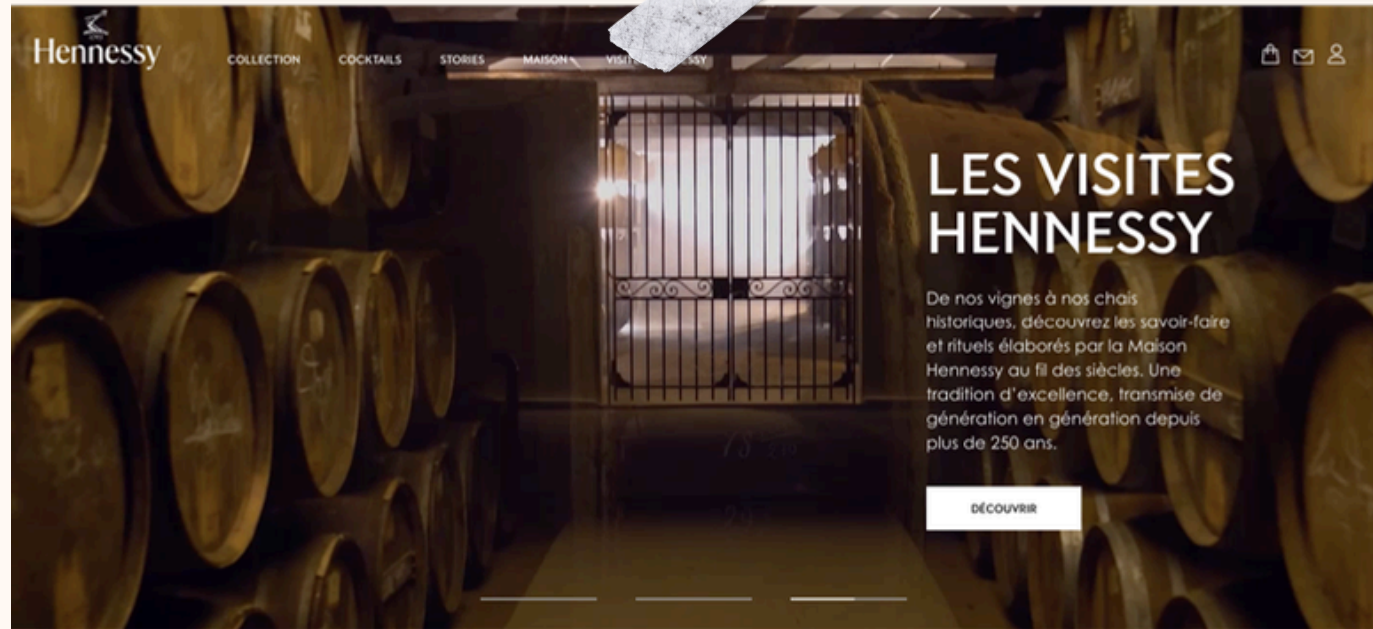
Hennessy

COLLECTION COCKTAILS STORIES MAISON VISITE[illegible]NESSY

LES VISITES HENNESSY

De nos vignes à nos chais historiques, découvrez les savoir-faire et rituels élaborés par la Maison Hennessy au fil des siècles. Une tradition d'excellence, transmise de génération en génération depuis plus de 250 ans.

DÉCOUVRIR